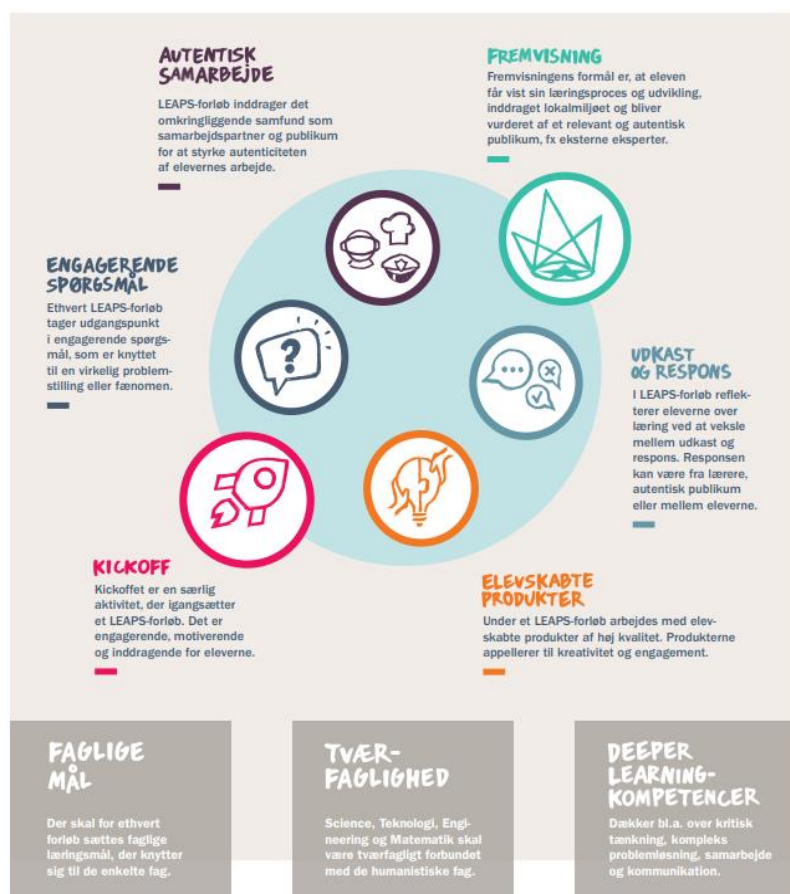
AUTENTISK SAMARBEJDE

LEAPS-forløb inddrager det omkringliggende samfund som samarbejdspartner og publikum for at styrke autenticiteten af elevernes arbejde.

FREMVISNING

Fremvisningens formål er, at eleven får vist sin læringsproces og udvikling, inddraget lokalmiljøet og bliver vurderet af et relevant og autentisk publikum, fx eksterne eksperter.

ENGAGERENDE SPØRGSMÅL

Ethvert LEAPS-forløb tager udgangspunkt i engagerende spørgsmål, som er knyttet til en virkelig problemstilling eller fænomen.

UDKAST OG RESPONS

I LEAPS-forløb reflekterer eleverne over læring ved at veksle mellem udkast og respons. Responsen kan være fra lærere, autentisk publikum eller mellem eleverne.

KICKOFF

Kickoffet er en særlig aktivitet, der igangsætter et LEAPS-forløb. Det er engagerende, motiverende og inddragende for eleverne.

ELEVSKABTE PRODUKTER

Under et LEAPS-forløb arbejdes med elevskabte produkter af høj kvalitet. Produkterne appellerer til kreativitet og engagement.

FAGLIGE MÅL

Der skal for ethvert forløb sættes faglige læringsmål, der knytter sig til de enkelte fag.

TVÆRFAGLIGHED

Science, Teknologi, Engineering og Matematik skal være tværfagligt forbundet med de humanistiske fag.

DEEPER LEARNING-KOMPETENCER

Dækker bl.a. over kritisk tænkning, kompleks problemløsning, samarbejde og kommunikation.